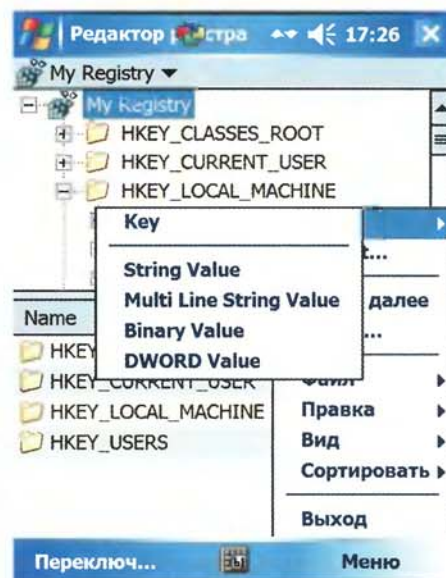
Редактор р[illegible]стра 17:26

My Registry ▾

My Registry

HKEY_CLASSES_ROOT

HKEY_CURRENT_USER

HKEY_LOCAL_MACHINE

Key

String Value

Multi Line String Value

Binary Value

DWORD Value

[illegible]...

далее

...

Name

HKEY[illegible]

HKEY_CURRENT_USER

HKEY_LOCAL_MACHINE

HKEY_USERS

Файл

Правка

Вид

Сортировать

Выход

Переключ...

Меню